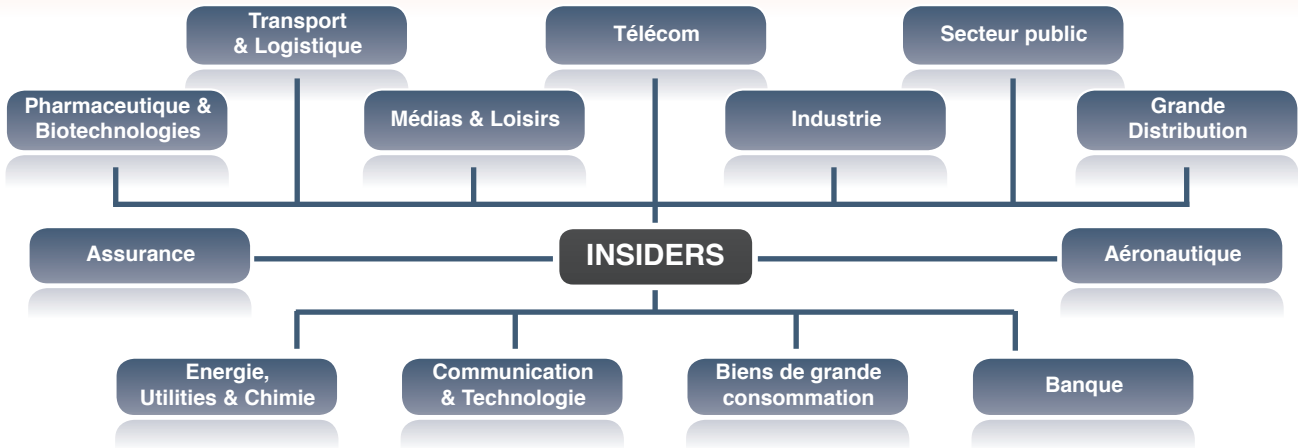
Transport & Logistique

Télécom

Secteur public

Pharmaceutique & Biotechnologies

Médias & Loisirs

Industrie

Grande Distribution

Assurance

INSIDERS

Aéronautique

Energie, Utilities & Chimie

Communication & Technologie

Biens de grande consommation

Banque